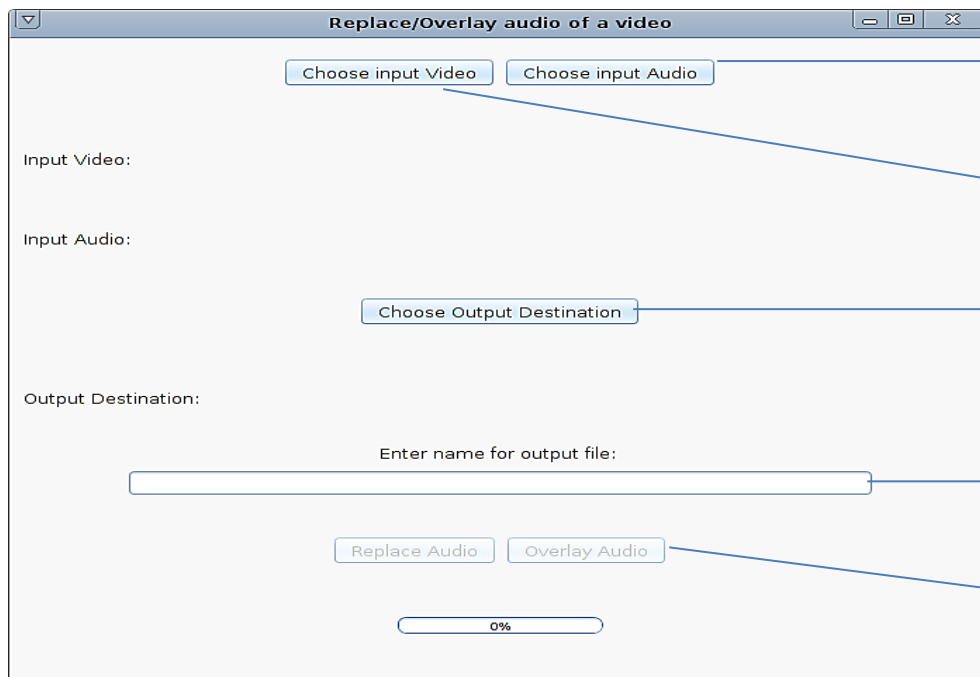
Replace/Overlay audio of a video

Choose input Video Choose input Audio

Input Video:

Input Audio:

Choose Output Destination

Output Destination:

Enter name for output file:

Replace Audio Overlay Audio

0%